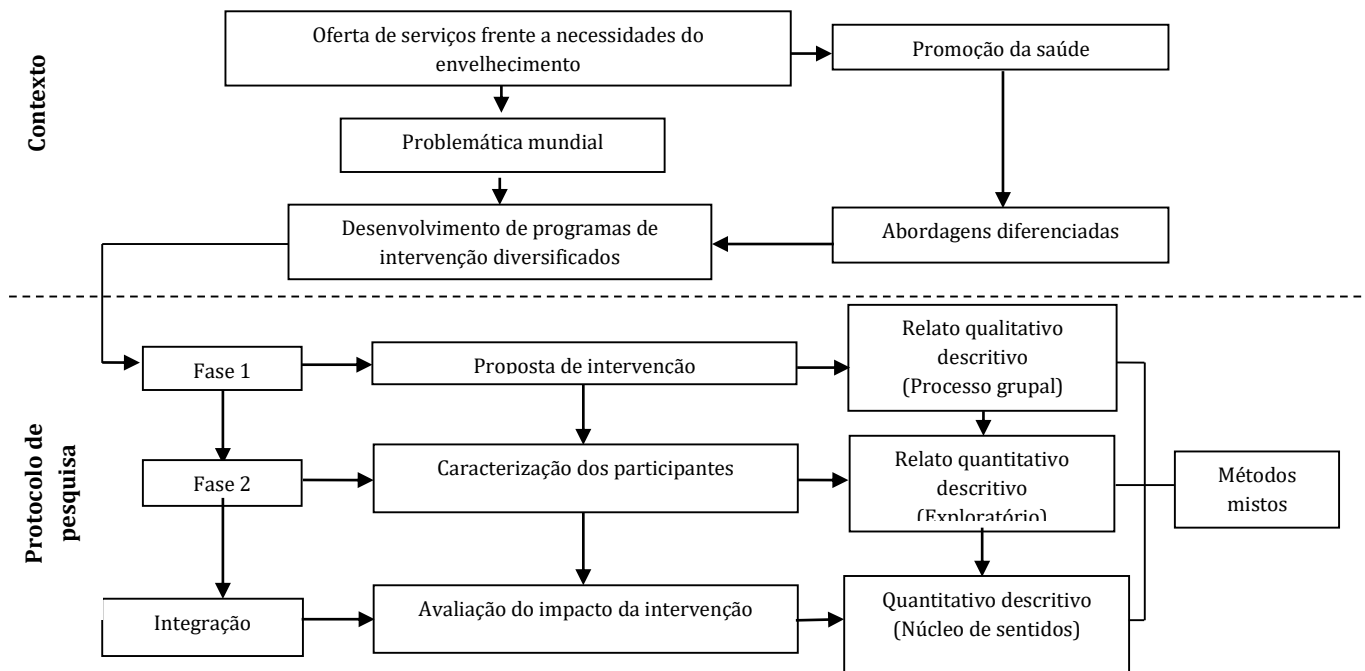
Contexto

Oferta de serviços frente a necessidades do envelhecimento

Promoção da saúde

Problemática mundial

Desenvolvimento de programas de intervenção diversificados

Abordagens diferenciadas

Protocolo de pesquisa

Fase 1

Proposta de intervenção

Relato qualitativo descritivo (Processo grupal)

Fase 2

Caracterização dos participantes

Relato quantitativo descritivo (Exploratório)

Métodos mistos

Integração

Avaliação do impacto da intervenção

Quantitativo descritivo (Núcleo de sentidos)